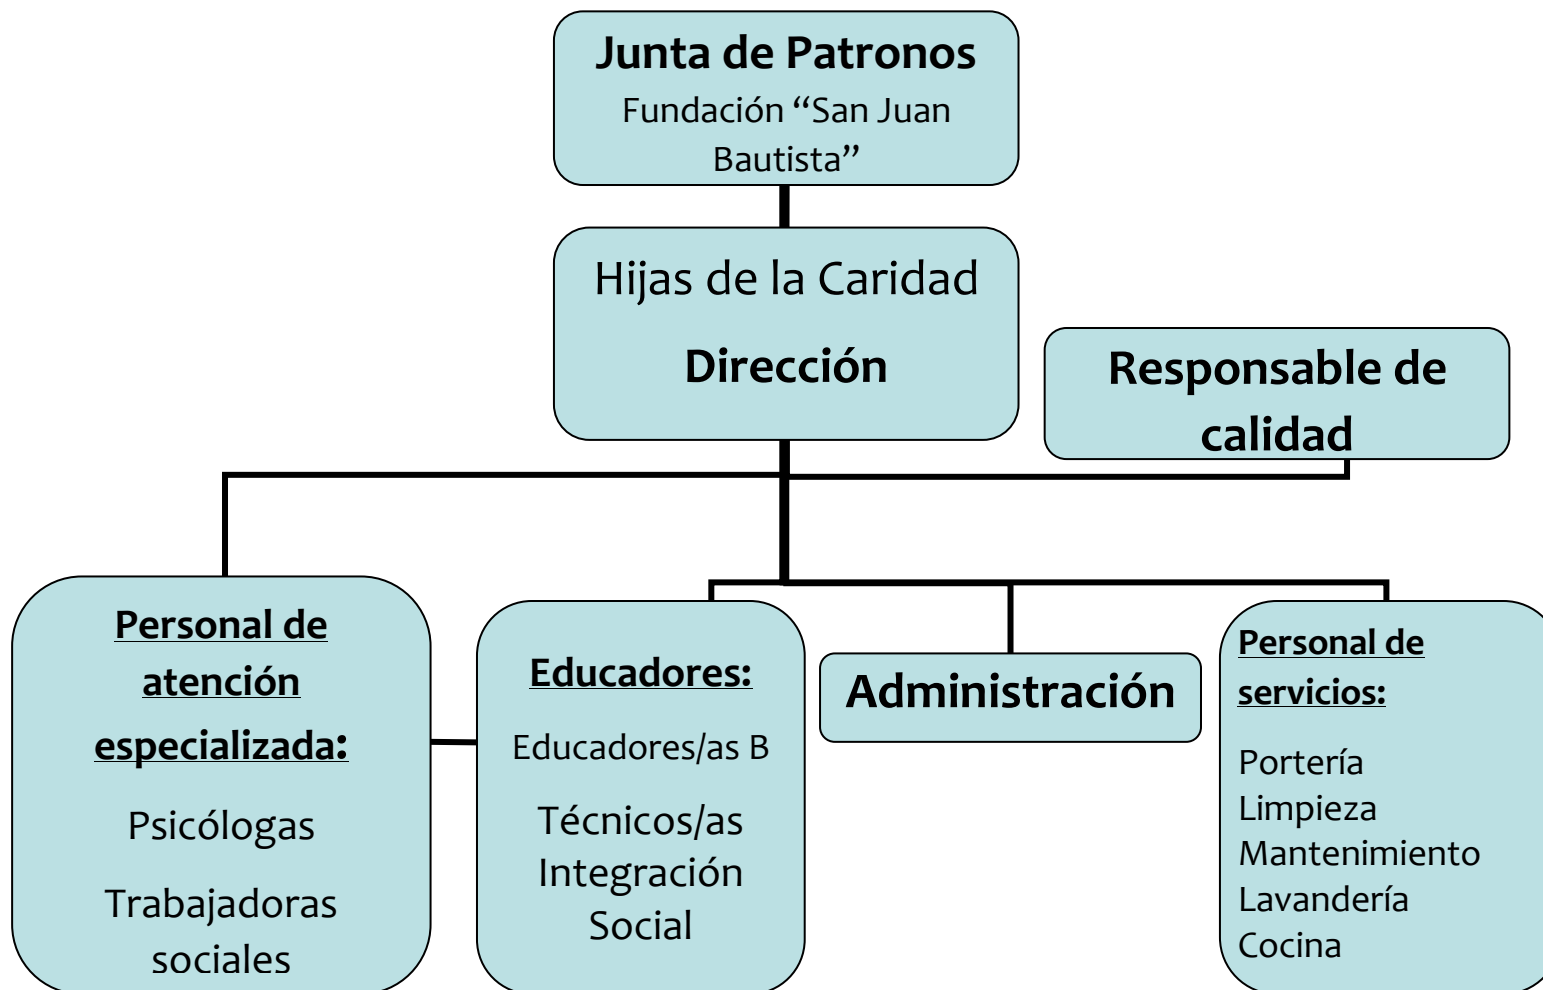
Junta de Patronos
Fundación “San Juan Bautista”

Hijas de la Caridad
Dirección

Responsable de calidad

Personal de atención especializada:
Psicólogas
Trabajadoras sociales

Educadores:
Educadores/as B
Técnicos/as Integración Social

Administración

Personal de servicios:
Portería
Limpieza
Mantenimiento
Lavandería
Cocina